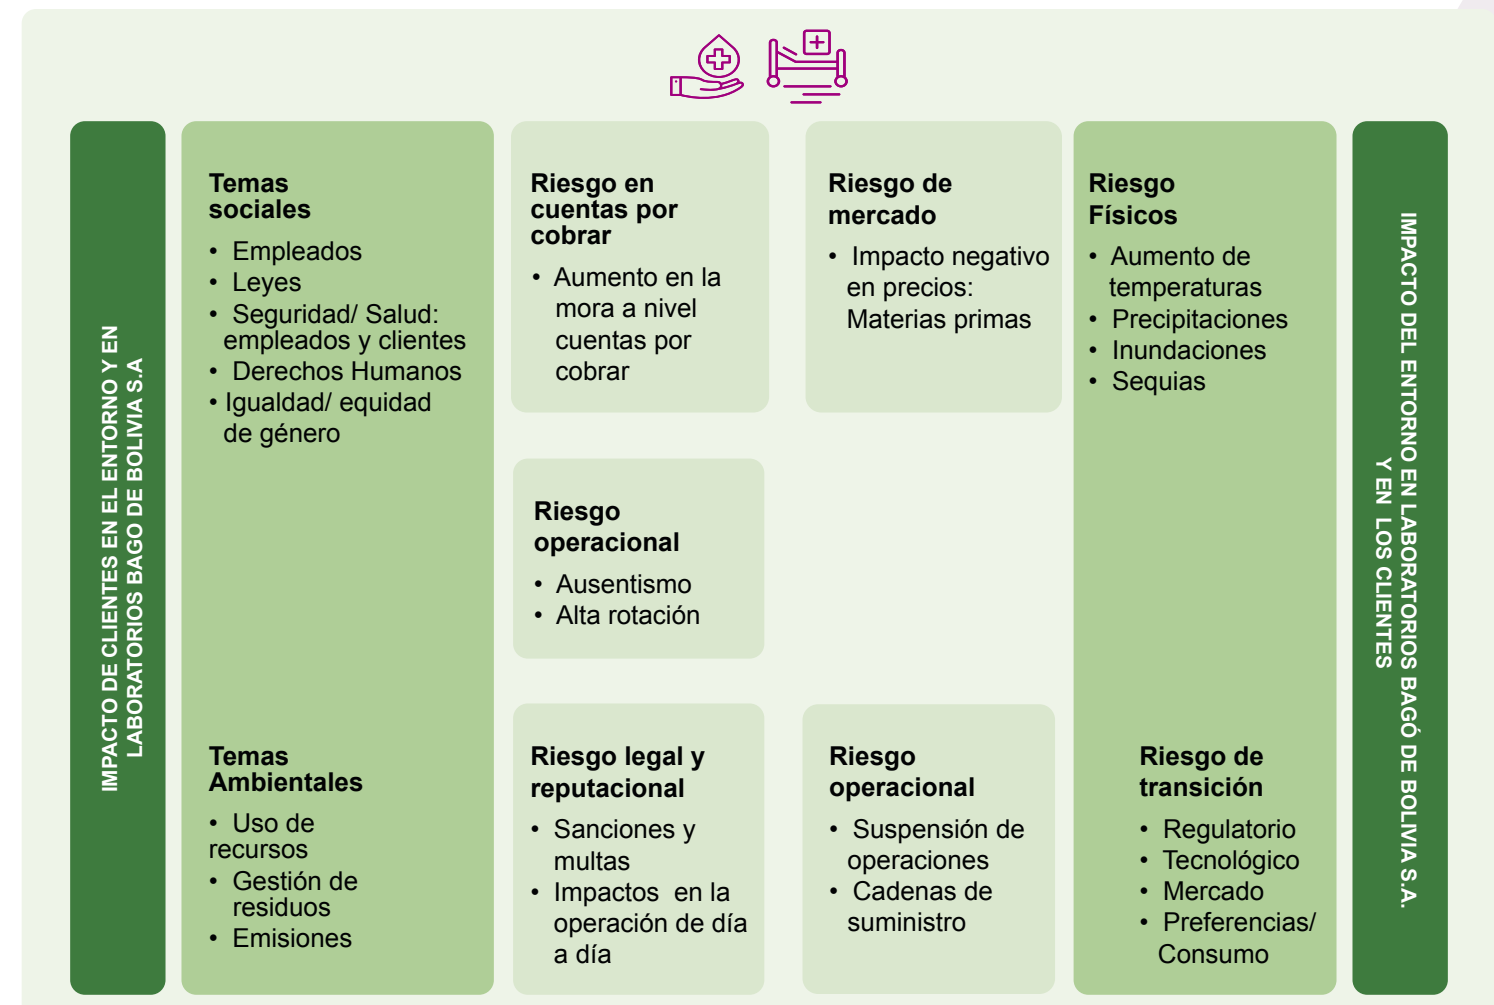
IMPACTO DE CLIENTES EN EL ENTORNO Y EN LABORATORIOS BAGO DE BOLIVIA S.A

Temas sociales
• Empleados
• Leyes
• Seguridad/ Salud: empleados y clientes
• Derechos Humanos
• Igualdad/ equidad de género

Temas Ambientales
• Uso de recursos
• Gestión de residuos
• Emisiones

Riesgo en cuentas por cobrar
• Aumento en la mora a nivel cuentas por cobrar

Riesgo operacional
• Ausentismo
• Alta rotación

Riesgo legal y reputacional
• Sanciones y multas
• Impactos en la operación de día a día

Riesgo de mercado
• Impacto negativo en precios: Materias primas

Riesgo operacional
• Suspensión de operaciones
• Cadenas de suministro

Riesgo Físicos
• Aumento de temperaturas
• Precipitaciones
• Inundaciones
• Sequias

Riesgo de transición
• Regulatorio
• Tecnológico
• Mercado
• Preferencias/ Consumo

IMPACTO DEL ENTORNO EN LABORATORIOS BAGÓ DE BOLIVIA S.A. Y EN LOS CLIENTES